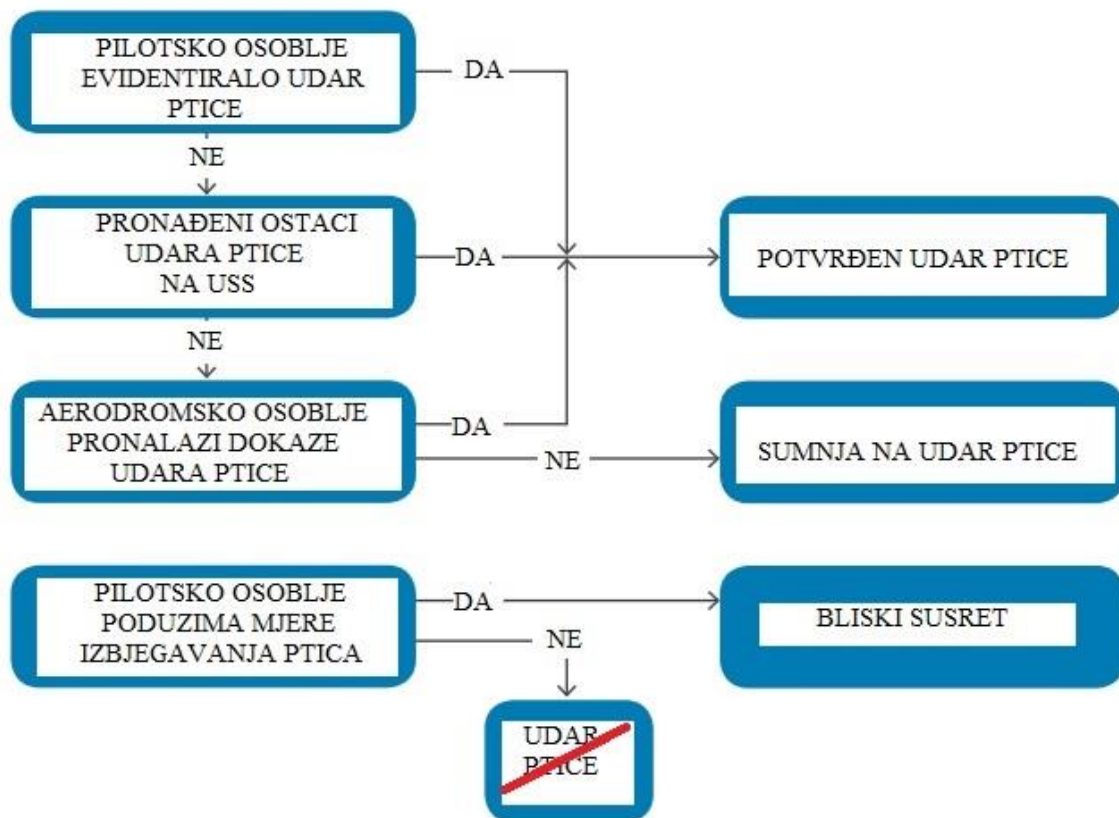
PILOTSKO OSOBLJE EVIDENTIRALO UDAR PTICE

DA

NE

PRONAĐENI OSTACI UDARA PTICE NA USS

DA

POTVRĐEN UDAR PTICE

NE

AERODROMSKO OSOBLJE PRONALAZI DOKAZE UDARA PTICE

DA

NE

SUMNJA NA UDAR PTICE

PILOTSKO OSOBLJE PODUZIMA MJERE IZBJEGAVANJA PTICA

DA

BLISKI SUSRET

NE

UDAR PTICE